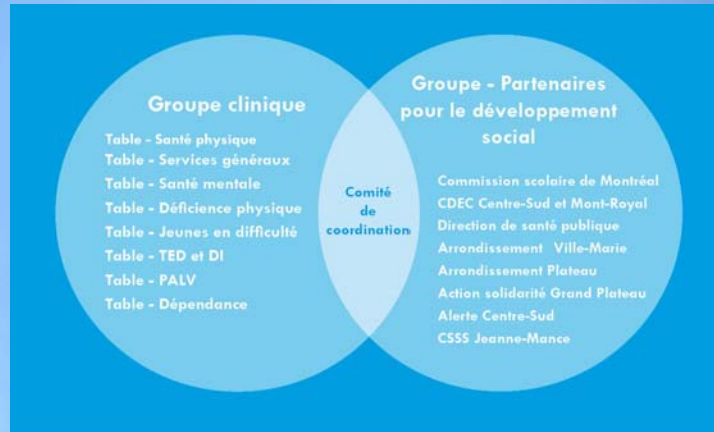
Groupe clinique

Table - Santé physique
Table - Services généraux
Table - Santé mentale
Table - Déficience physique
Table - Jeunes en difficulté
Table - TED et DI
Table - PALV
Table - Dépendance

Comité de coordination

Groupe - Partenaires pour le développement social

Commission scolaire de Montréal
CDEC Centre-Sud et Mont-Royal
Direction de santé publique
Arrondissement Ville-Marie
Arrondissement Plateau
Action solidarité Grand Plateau
Alerte Centre-Sud
CSSS Jeanne-Mance